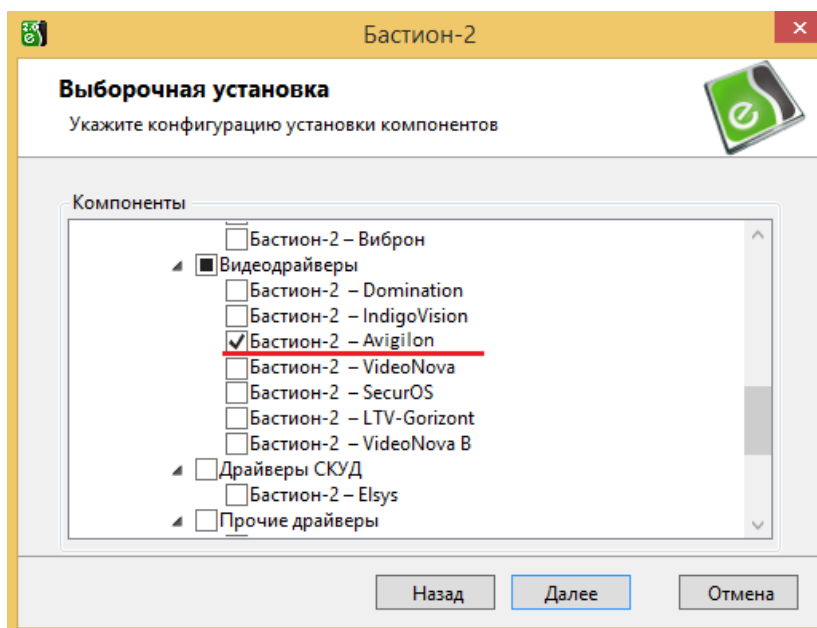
Бастион-2

Выборочная установка

Укажите конфигурацию установки компонентов

Компоненты

Бастион-2 – Виброн
Видеодрайверы
Бастион-2 – Domination
Бастион-2 – IndigoVision
Бастион-2 – Avigilon
Бастион-2 – VideoNova
Бастион-2 – SecurOS
Бастион-2 – LTV-Gorizont
Бастион-2 – VideoNova B
Драйверы СКУД
Бастион-2 – Elsys
Прочие драйверы

Назад
Далее
Отмена